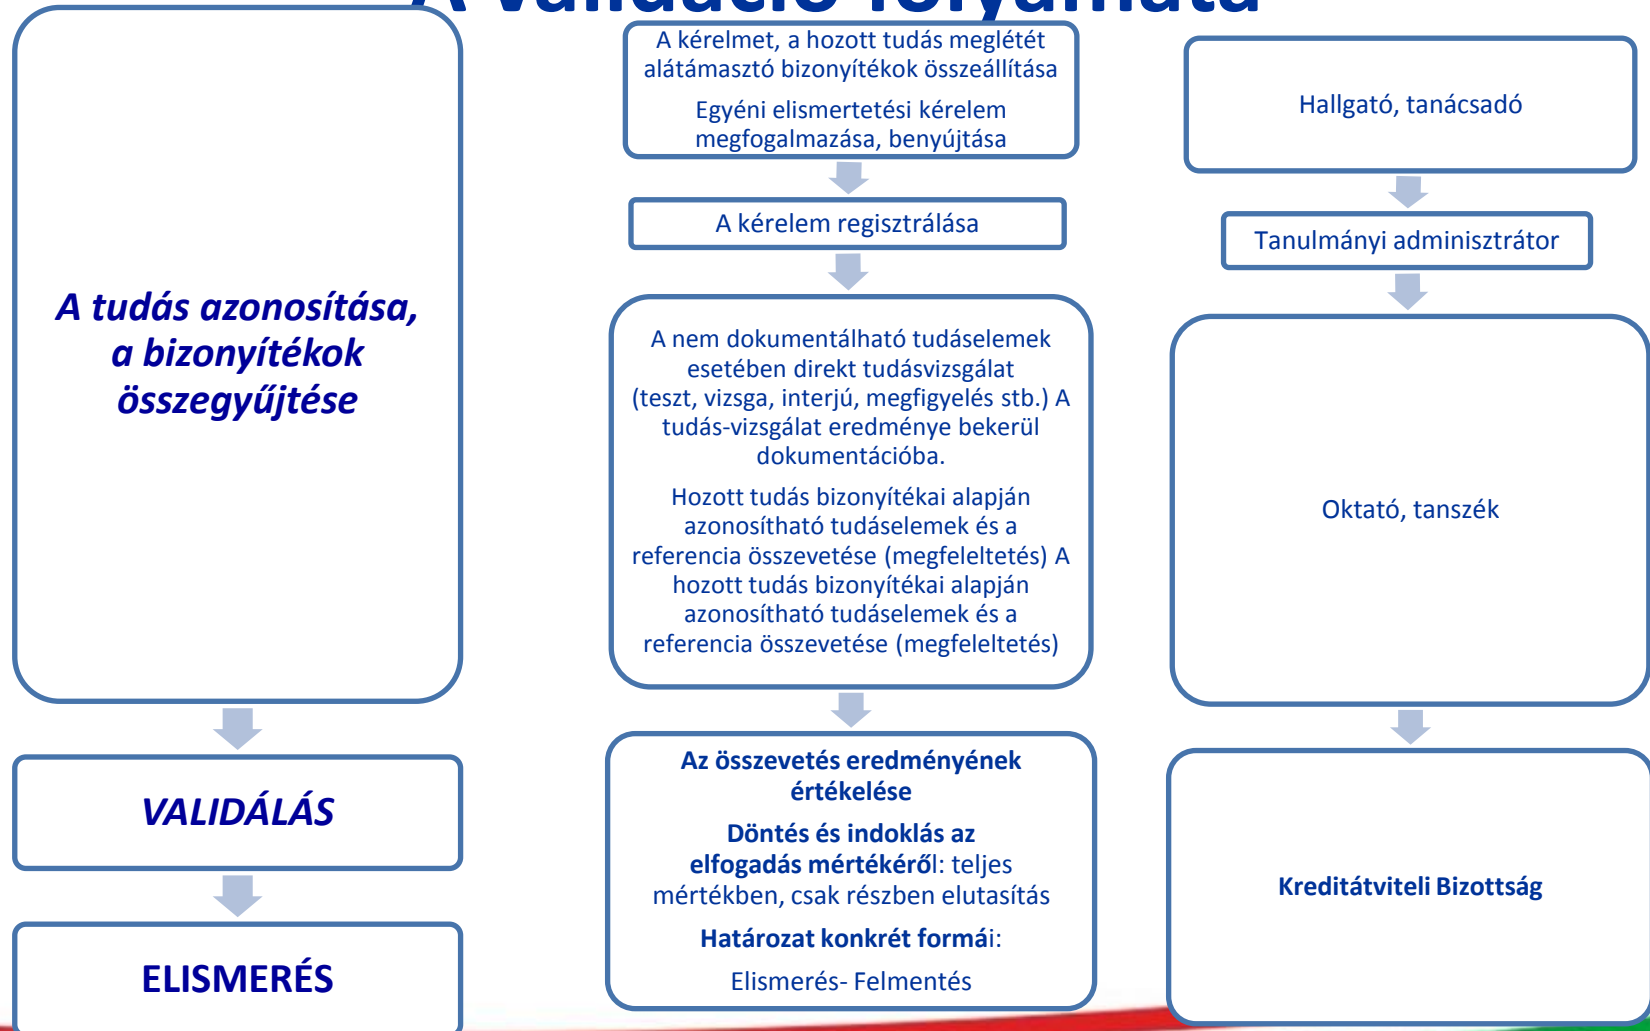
A validáció folyamata

A tudás azonosítása, a bizonyítékok összegyűjtése

VALIDÁLÁS

ELISMERÉS

A kérelmet, a hozott tudás meglétét alátámasztó bizonyítékok összeállítása

Egyéni elismertetési kérelem megfogalmazása, benyújtása

A kérelem regisztrálása

A nem dokumentálható tudáselemek esetében direkt tudásvizsgálat (teszt, vizsga, interjú, megfigyelés stb.) A tudás-vizsgálat eredménye bekerül dokumentációba.

Hozott tudás bizonyítékai alapján azonosítható tudáselemek és a referencia összevetése (megfeleltetés) A hozott tudás bizonyítékai alapján azonosítható tudáselemek és a referencia összevetése (megfeleltetés)

Az összevetés eredményének értékelése

Döntés és indoklás az elfogadás mértékéről: teljes mértékben, csak részben elutasítás

Határozat konkrét formái:

Elismerés- Felmentés

Hallgató, tanácsadó

Tanulmányi adminisztrátor

Oktató, tanszék

Kreditátviteli Bizottság